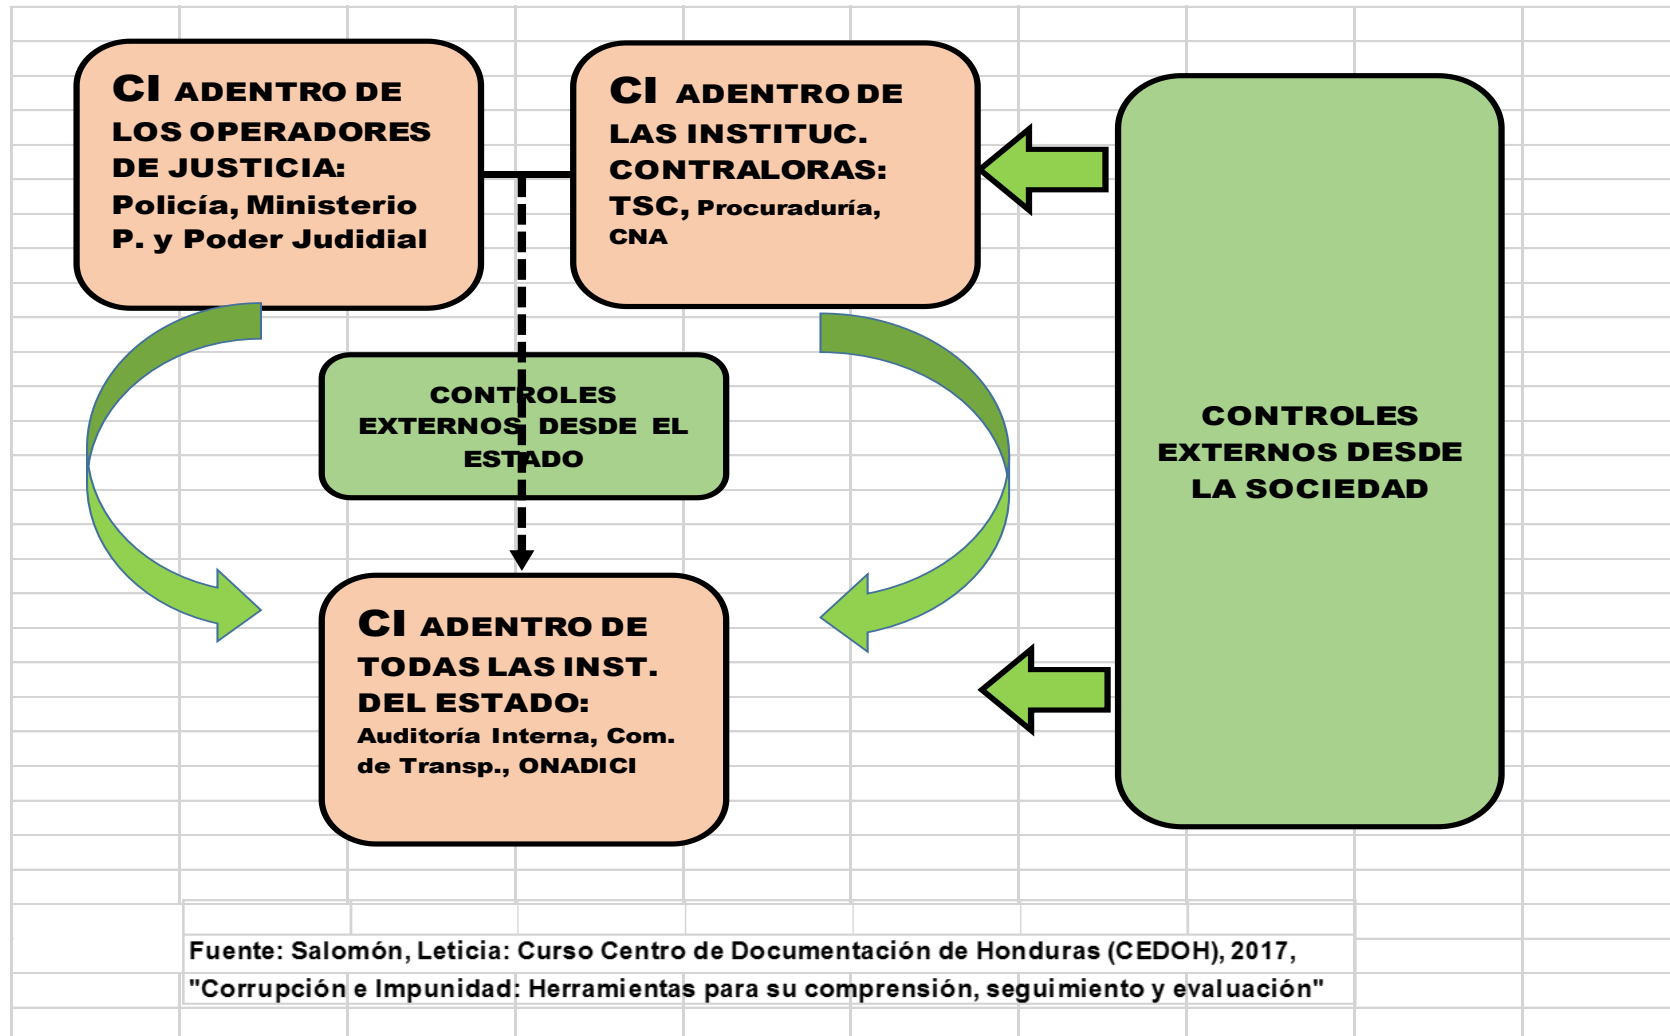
CI ADENTRO DE LOS OPERADORES DE JUSTICIA: Policía, Ministerio P. y Poder Judidial

CI ADENTRO DE LAS INSTITUC. CONTRALORAS: TSC, Procuraduría, CNA

CONTROLES EXTERNOS DESDE EL ESTADO

CONTROLES EXTERNOS DESDE LA SOCIEDAD

CI ADENTRO DE TODAS LAS INST. DEL ESTADO: Auditoría Interna, Com. de Transp., ONADICI

Fuente: Salomón, Leticia: Curso Centro de Documentación de Honduras (CEDOH), 2017, "Corrupción e Impunidad: Herramientas para su comprensión, seguimiento y evaluación"